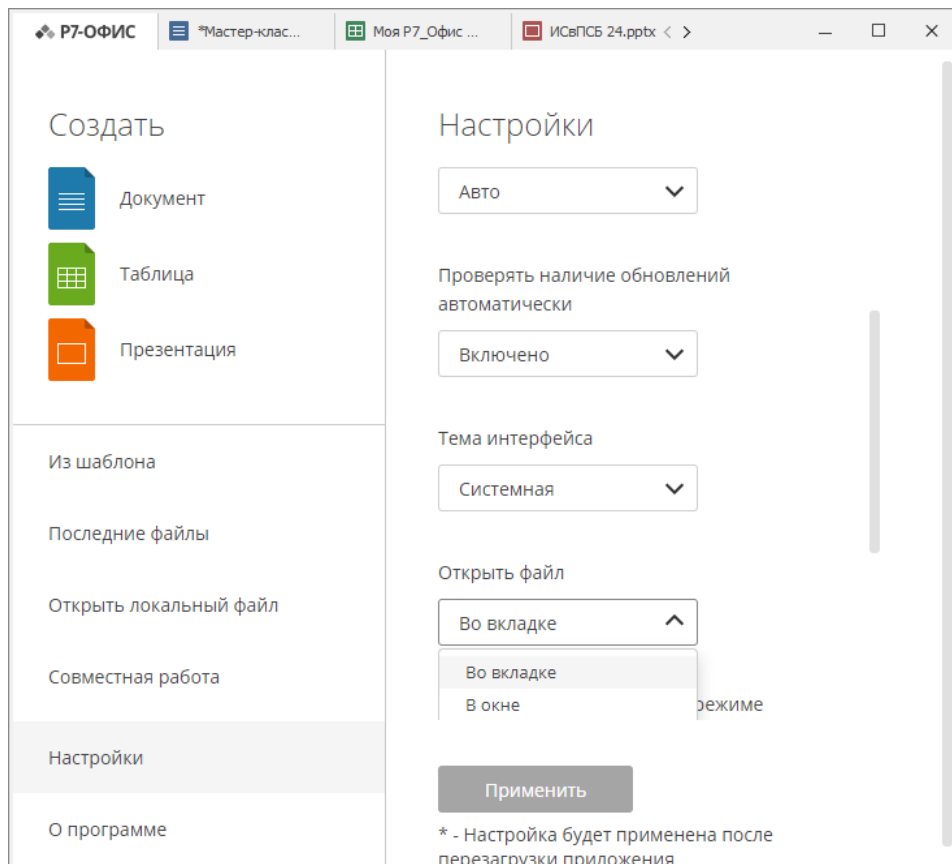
Р7-ОФИС | *Мастер-клас... | Моя Р7_Офис ... | ИСвПСБ 24.pptx < >

Создать

Документ

Таблица

Презентация

Из шаблона

Последние файлы

Открыть локальный файл

Совместная работа

Настройки

О программе

Настройки

Авто

Проверять наличие обновлений автоматически

Включено

Тема интерфейса

Системная

Открыть файл

Во вкладке

Во вкладке

В окне

режиме

Применить

* - Настройка будет применена после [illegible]